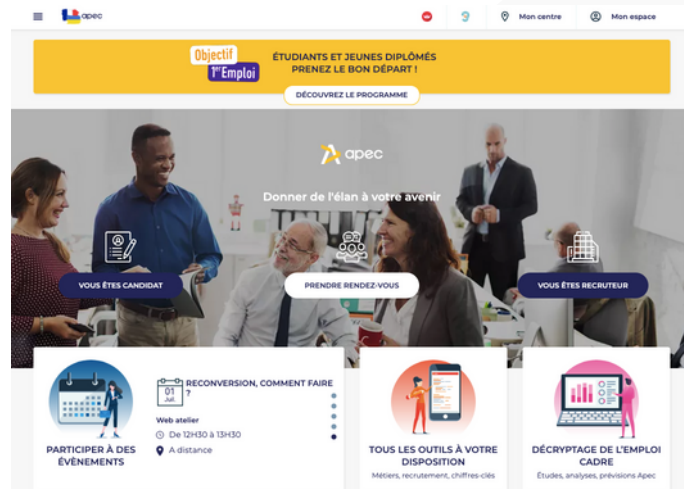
apec

Mon centre

Mon espace

Objectif 1er Emploi

ÉTUDIANTS ET JEUNES DIPLÔMÉS PRENEZ LE BON DÉPART !

DÉCOUVREZ LE PROGRAMME

apec

Donner de l'élan à votre avenir

VOUS ÊTES CANDIDAT

PRENDRE RENDEZ-VOUS

VOUS ÊTES RECRUTEUR

PARTICIPER À DES ÉVÈNEMENTS

01 Juil.

RECONVERSION, COMMENT FAIRE ?

Web atelier

De 12H30 à 13H30

A distance

TOUS LES OUTILS À VOTRE DISPOSITION

Métiers, recrutement, chiffres-clés

DÉCRYPTAGE DE L'EMPLOI CADRE

Études, analyses, prévisions Apec